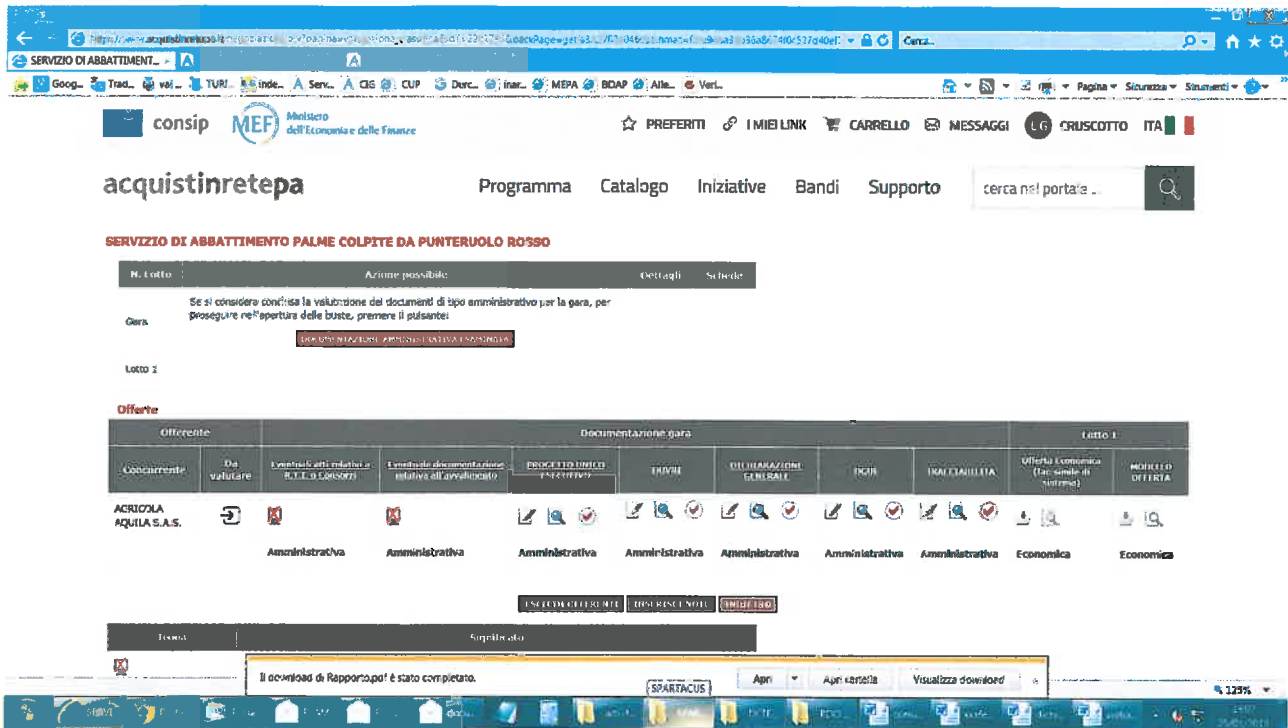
SERVIZIO DI ABBATTIMENT...

Goog... Trad... TURI... Inde... Serv... CIG CUP Durc... MEPA BDAP Alle... Veri...

Pagina Sicurezza Strumenti

consip MEF Ministero dell'Economia e delle Finanze

PREFERITI I MIEI LINK CARRELLO MESSAGGI LG CRUSCOTTO ITA

acquistinretepa

Programma Catalogo Iniziative Bandi Supporto cerca nel portale ...

SERVIZIO DI ABBATTIMENTO PALME COLPITE DA PUNTERUOLO ROSSO

| N. Lotto | Azione possibile | Dettagli | Schede |
|---|---|---|---|
| Gara | Se si considera conclusa la valutazione dei documenti di tipo amministrativo per la gara, per proseguire nell'apertura delle buste, premere il pulsante: DOCUMENTAZIONE AMMINISTRATIVA ESAMINATA | | |
| Lotto 1 | | | |

Offerte

| Offerente | | Documentazione gara | | | | | | | Lotto 1 | |
|---|---|---|---|---|---|---|---|---|---|---|
| Concorrente | Da valutare | Eventuali atti relativi a R.T.I. o Consorzi | Eventuale documentazione relativa all'avvalimento | PROGETTO UNICO ESECUTIVO | DUVRI | DICHIARAZIONE GENERALE | DGUE | TRACCIABILITÀ | Offerta Economica (fac-simile di sistema) | MODELLO OFFERTA |
| AGRICOLA AQUILA S.A.S. | | Amministrativa | Amministrativa | Amministrativa | Amministrativa | Amministrativa | Amministrativa | Amministrativa | Economica | Economica |

ESCLUDI OFFERENTE INSERISCI NOTE INDIETRO

| Icona | Significato |
|---|---|

Il download di Rapporto.pdf è stato completato.

SPARTACUS

Apri Apri cartella Visualizza download

125%